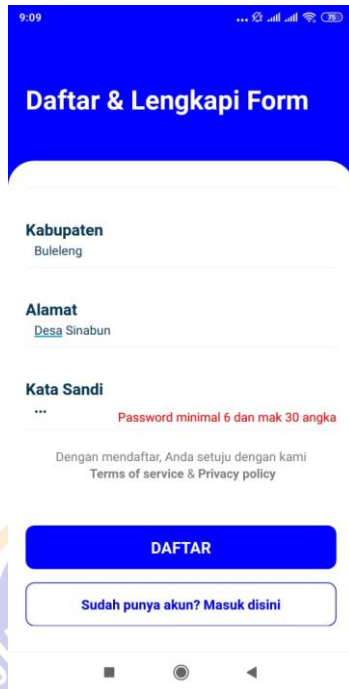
9:09

79

Daftar & Lengkapi Form

Kabupaten
Buleleng

Alamat
Desa Sinabun

Kata Sandi
...
Password minimal 6 dan mak 30 angka

Dengan mendaftar, Anda setuju dengan kami
Terms of service & Privacy policy

DAFTAR

Sudah punya akun? Masuk disini